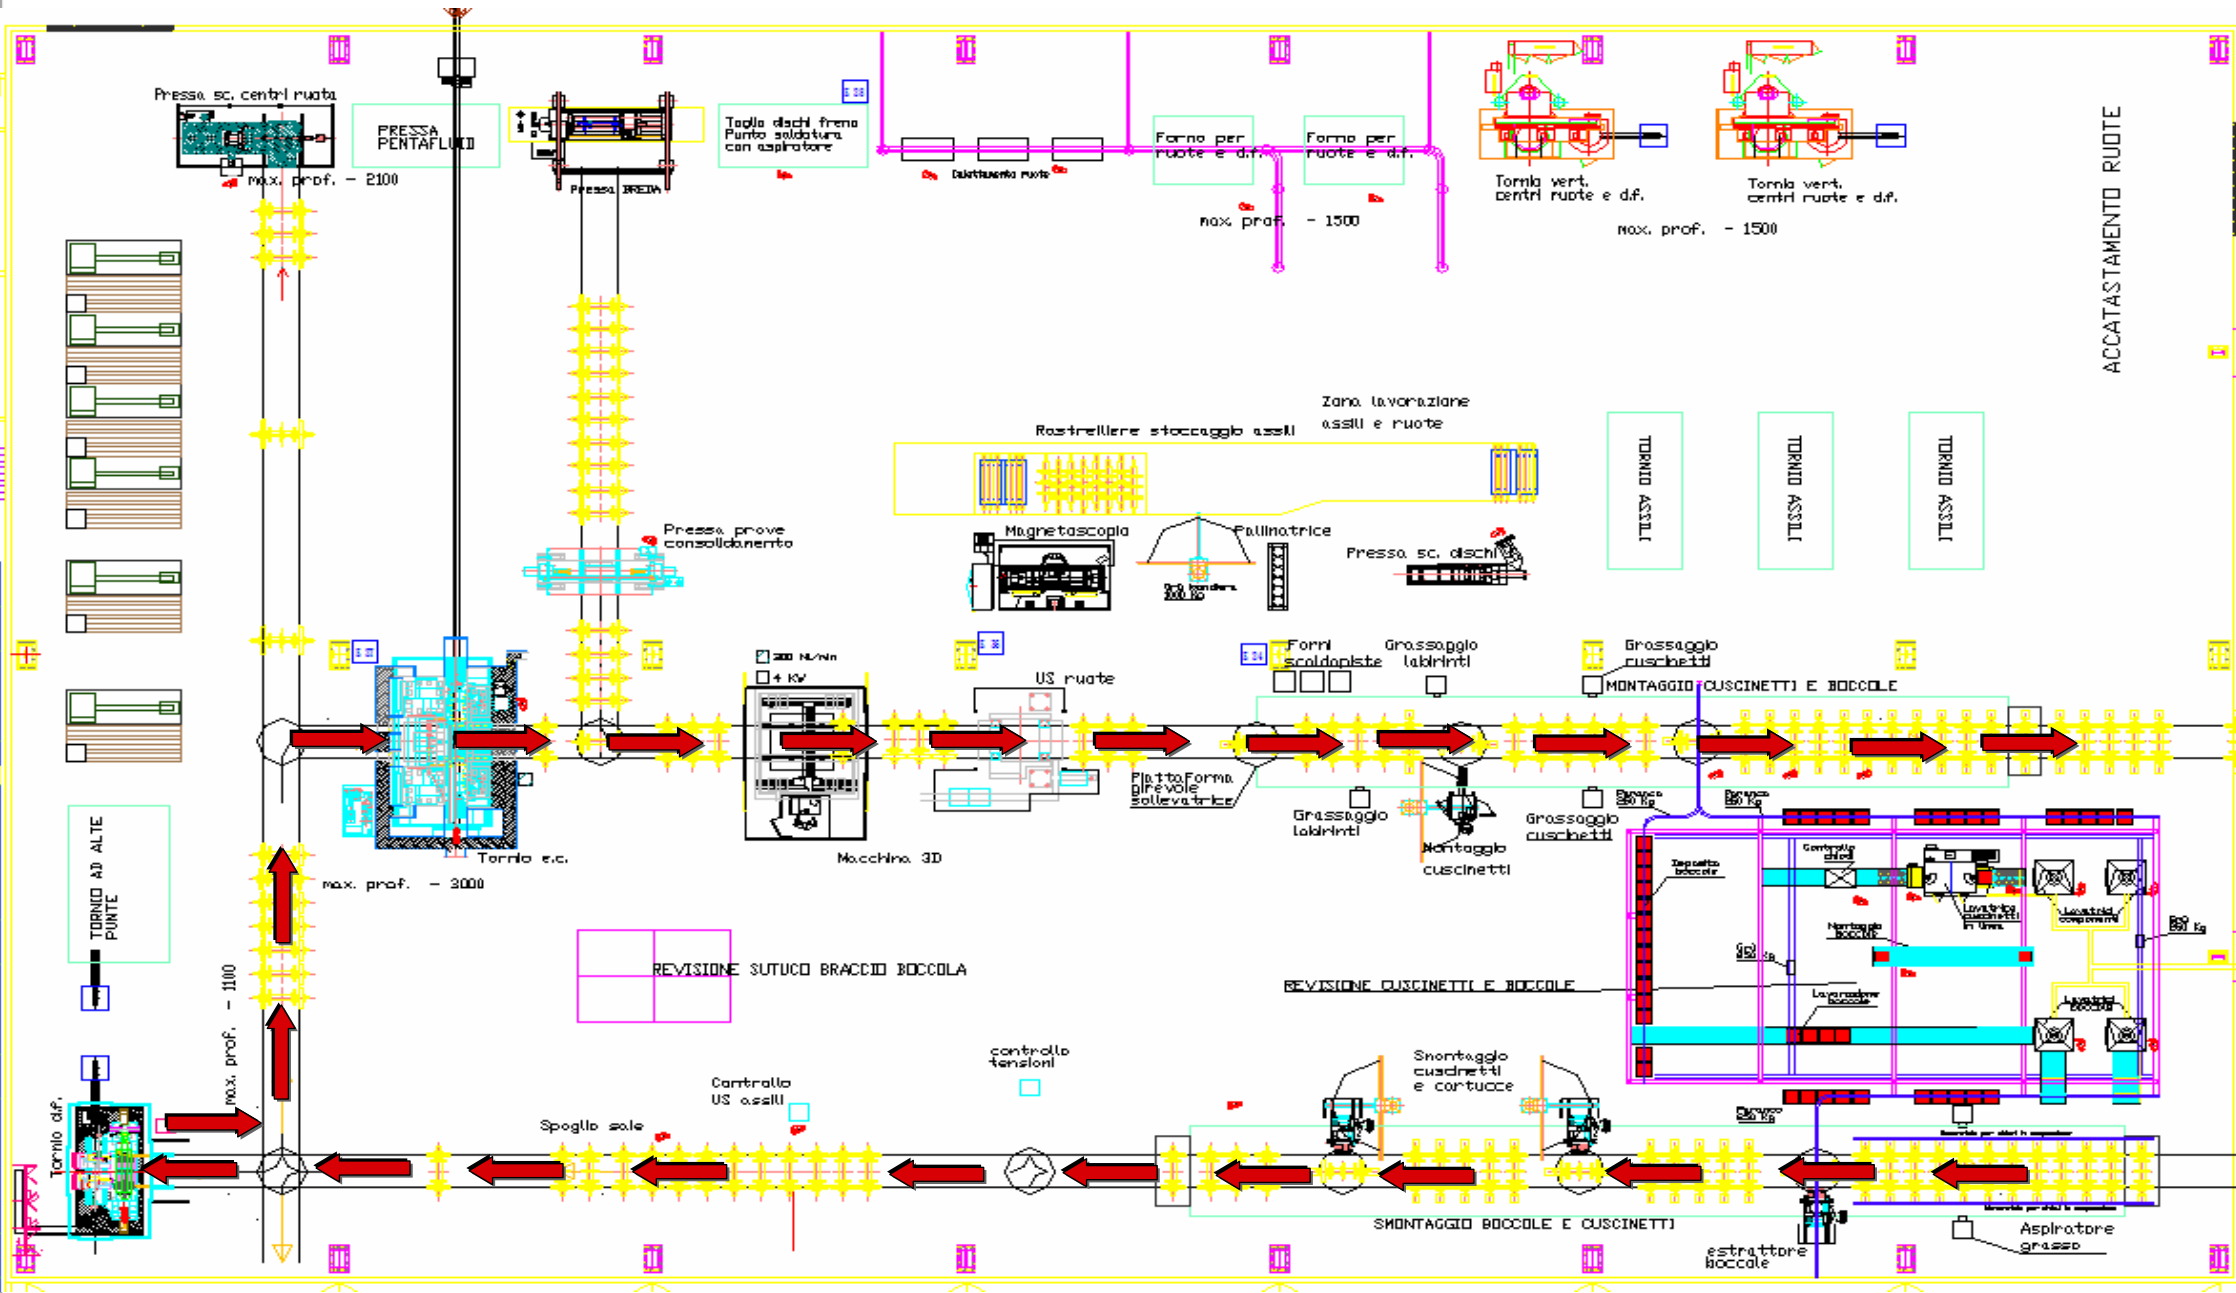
Pressa sc. centri ruota

PRESSA PENTAFLUID

Pressa BREDA

Taglio dischi freno Punto saldatura con aspiratore

max. prof. - 2100

Distribuzione ruote

Forno per ruote e d.f.

Forno per ruote e d.f.

max. prof. - 1500

Tornio vert. centri ruote e d.f.

Tornio vert. centri ruote e d.f.

max. prof. - 1500

ACCATASTAMENTO RUOTE

Zona lavorazione assili e ruote

Rastrelliere stoccaggio assili

TORNIO ASSILI

TORNIO ASSILI

TORNIO ASSILI

Pressa prove consolidamento

Magnetoscopia

Pallinatrice

Presso sc. dischi

200 Nl/min

4 KW

US ruote

Forni scaldapiste

Grassaggio labirinti

Grassaggio cuscinetti

MONTAGGIO CUSCINETTI E BOCCOLE

Piattaforma girevole sollevatrice

Grassaggio labirinti

Montaggio cuscinetti

Grassaggio cuscinetti

Tornio e.c.

max. prof. - 3000

Macchina 3D

TORNIO AD ALTE PUNTE

REVISIONE SUTUCO BRACCIO BOCCOLA

REVISIONE CUSCINETTI E BOCCOLE

max. prof. - 1100

Tornio d.f.

Controllo US assili

controllo tensioni

Spoglio sale

Smontaggio cuscinetti e cortucce

SMONTAGGIO BOCCOLE E CUSCINETTI

estrattore boccole

Aspiratore grasso